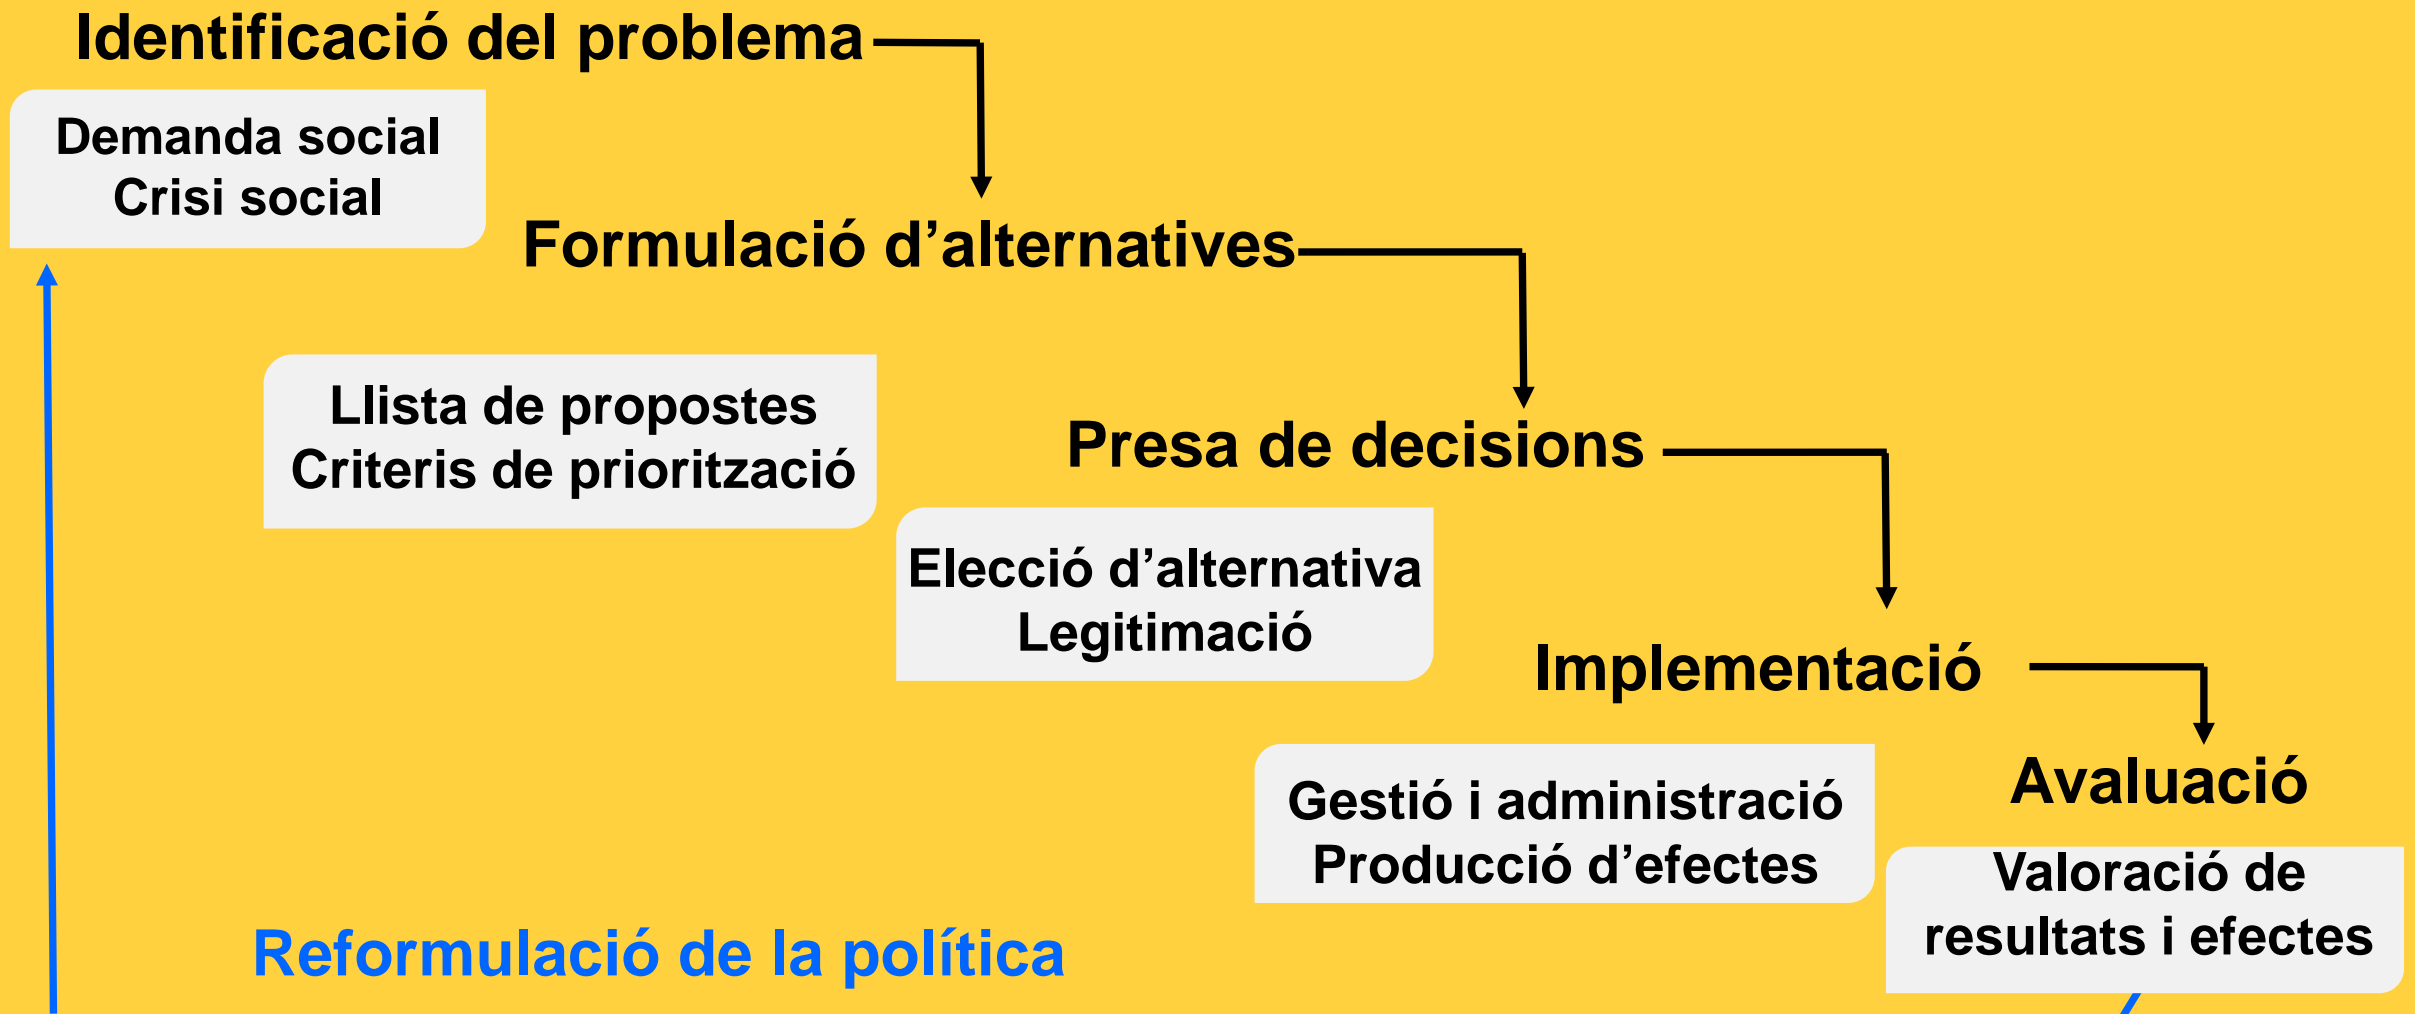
Identificació del problema

Demanda social
Crisi social

Formulació d'alternatives

Llista de propostes
Criteris de priorització

Presa de decisions

Elecció d'alternativa
Legitimació

Implementació

Gestió i administració
Producció d'efectes

Avaluació

Valoració de
resultats i efectes

Reformulació de la política